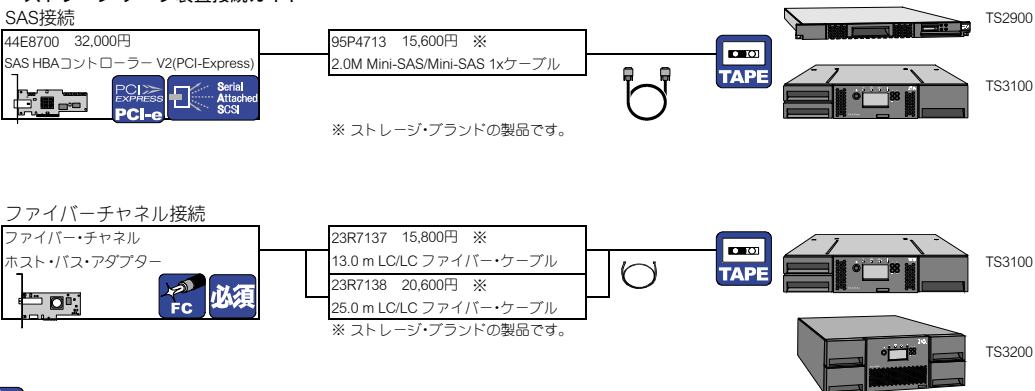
SAS接続

44E8700 32,000円
SAS HBAコントローラー V2(PCI-Express)

PCI EXPRESS PCI-e

Serial Attached SCSI

95P4713 15,600円 ※
2.0M Mini-SAS/Mini-SAS 1xケーブル

※ ストレージ・ブランドの製品です。

TAPE

TS2900

TS3100

ファイバーチャネル接続

ファイバー・チャネル
ホスト・バス・アダプター

FC 必須

23R7137 15,800円 ※
13.0 m LC/LC ファイバー・ケーブル

23R7138 20,600円 ※
25.0 m LC/LC ファイバー・ケーブル

※ ストレージ・ブランドの製品です。

TAPE

TS3100

TS3200